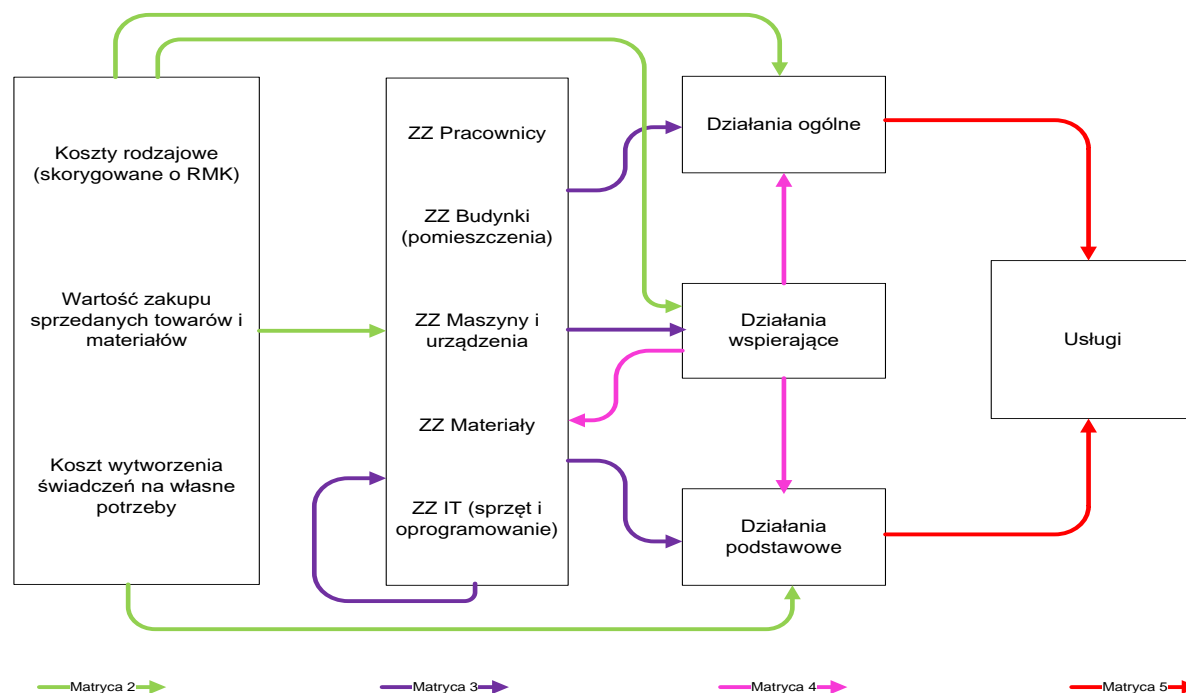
Koszty rodzajowe (skorygowane o RMK)

Wartość zakupu sprzedanych towarów i materiałów

Koszt wytworzenia świadczeń na własne potrzeby

ZZ Pracownicy

ZZ Budynki (pomieszczenia)

ZZ Maszyny i urządzenia

ZZ Materiały

ZZ IT (sprzęt i oprogramowanie)

Działania ogólne

Działania wspierające

Działania podstawowe

Usługi

Matryca 2

Matryca 3

Matryca 4

Matryca 5